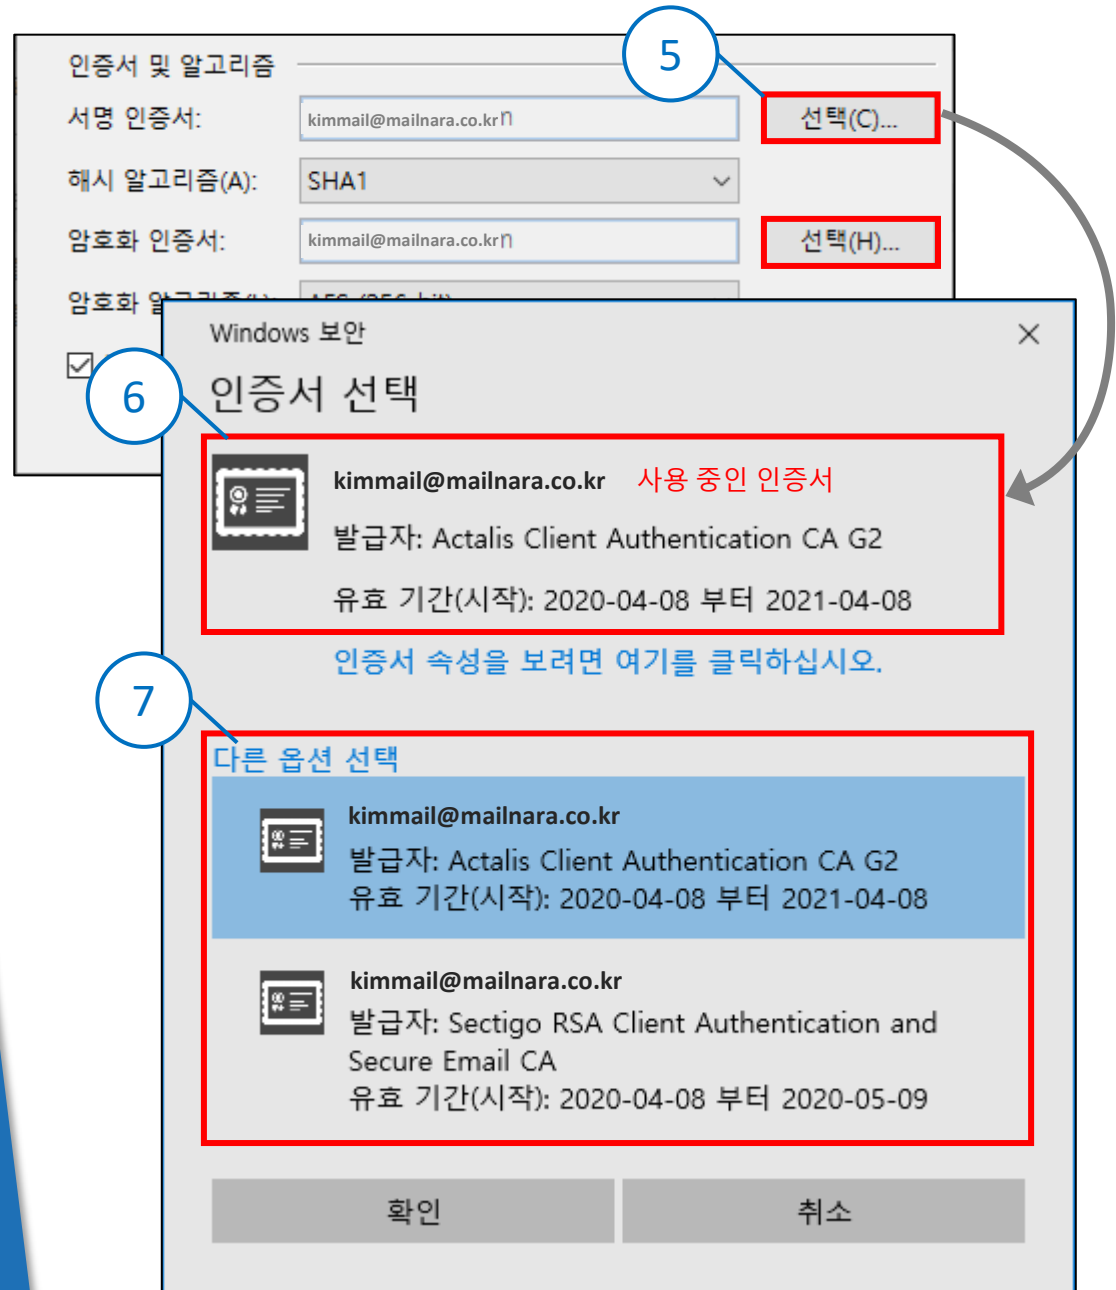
인증서 및 알고리즘

5

서명 인증서: kimmail@mailnara.co.kr 선택(C)...

해시 알고리즘(A): SHA1

암호화 인증서: kimmail@mailnara.co.kr 선택(H)...

암호화 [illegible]

Windows 보안

6

인증서 선택

kimmail@mailnara.co.kr 사용 중인 인증서

발급자: Actalis Client Authentication CA G2

유효 기간(시작): 2020-04-08 부터 2021-04-08

인증서 속성을 보려면 여기를 클릭하십시오.

7

다른 옵션 선택

kimmail@mailnara.co.kr
발급자: Actalis Client Authentication CA G2
유효 기간(시작): 2020-04-08 부터 2021-04-08

kimmail@mailnara.co.kr
발급자: Sectigo RSA Client Authentication and Secure Email CA
유효 기간(시작): 2020-04-08 부터 2020-05-09

확인 취소